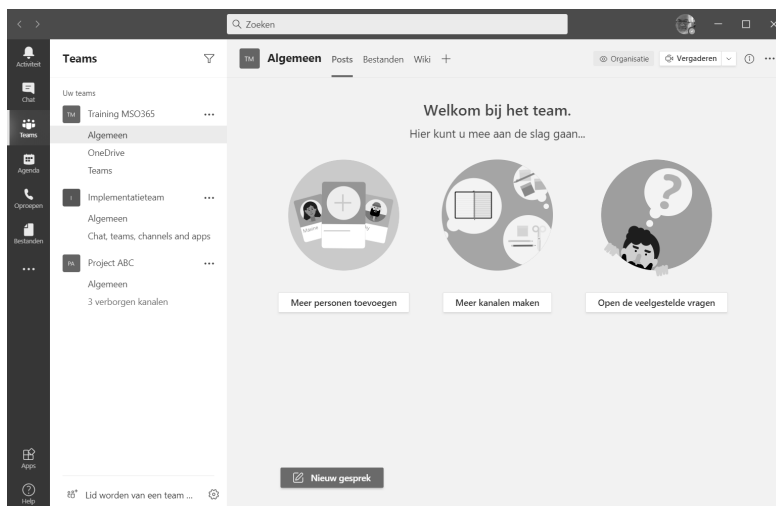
Zoeken

Activiteit
Chat
Teams
Agenda
Oproepen
Bestanden
...
Apps
Help

Teams

Uw teams

TM Training MSO365 ...
Algemeen
OneDrive
Teams

I Implementatieteam ...
Algemeen
Chat, teams, channels and apps

PA Project ABC ...
Algemeen
3 verborgen kanalen

Lid worden van een team ...

TM Algemeen Posts Bestanden Wiki +

Organisatie Vergaderen

Welkom bij het team.
Hier kunt u mee aan de slag gaan...

Meer personen toevoegen
Meer kanalen maken
Open de veelgestelde vragen

Nieuw gesprek